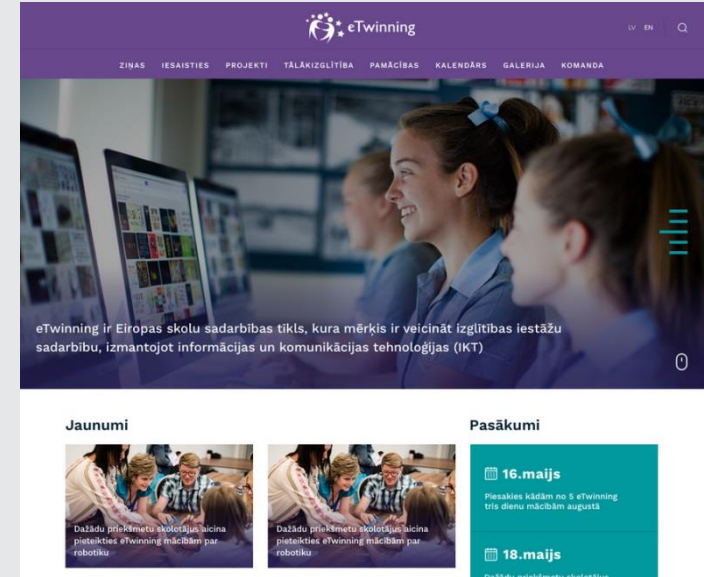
eTwinning

LV EN

ZIŅAS IESAISTIES PROJEKTI TĀLĀKIZGLĪTĪBA PAMĀCĪBAS KALENDĀRS GALERIJA KOMANDA

eTwinning ir Eiropas skolu sadarbības tīkls, kura mērķis ir veicināt izglītības iestāžu sadarbību, izmantojot informācijas un komunikācijas tehnoloģijas (IKT)

Jaunumi

Dažādu priekšmetu skolotājus aicina pieteikties eTwinning mācībām par robotiku

Dažādu priekšmetu skolotājus aicina pieteikties eTwinning mācībām par robotiku

Pasākumi

16.maijs

Piesakies kādām no 5 eTwinning trīs dienu mācībām augustā

18.maijs

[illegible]